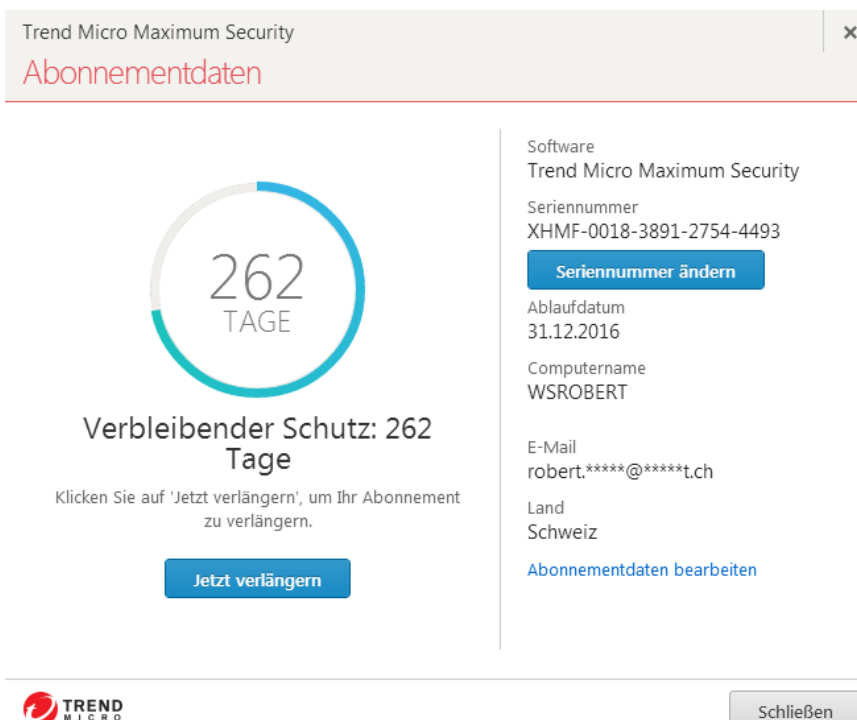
Trend Micro Maximum Security
Abonnementdaten

×

262
TAGE

Verbleibender Schutz: 262 Tage

Klicken Sie auf 'Jetzt verlängern', um Ihr Abonnement zu verlängern.

Jetzt verlängern

Software
Trend Micro Maximum Security

Seriennummer
XHMF-0018-3891-2754-4493

Seriennummer ändern

Ablaufdatum
31.12.2016

Computername
WSROBERT

E-Mail
robert.*****@*****t.ch

Land
Schweiz

Abonnementdaten bearbeiten

TREND MICRO

Schließen